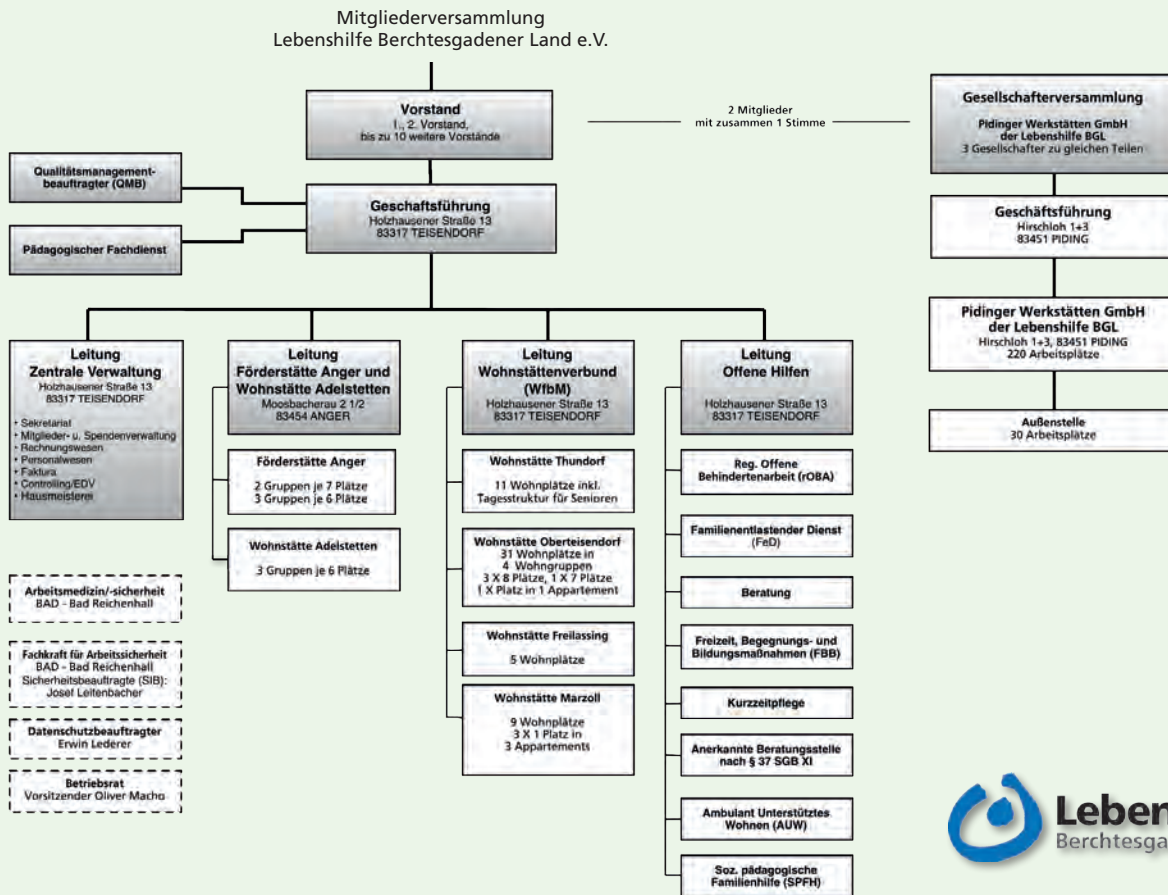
Mitgliederversammlung
Lebenshilfe Berchtesgadener Land e.V.

Vorstand
1., 2. Vorstand,
bis zu 10 weitere Vorstände

2 Mitglieder
mit zusammen 1 Stimme

Gesellschafterversammlung
Pidinger Werkstätten GmbH
der Lebenshilfe BGL
3 Gesellschafter zu gleichen Teilen

Qualitätsmanagementbeauftragter (QMB)

Geschäftsführung
Holzhausener Straße 13
83317 TEISENDORF

Pädagogischer Fachdienst

Geschäftsführung
Hirschloh 1+3
83451 PIDING

Pidinger Werkstätten GmbH
der Lebenshilfe BGL
Hirschloh 1+3, 83451 PIDING
220 Arbeitsplätze

Außenstelle
30 Arbeitsplätze

Leitung
Zentrale Verwaltung
Holzhausener Straße 13
83317 TEISENDORF

- Sekretariat
- Mitglieder- u. Spendenverwaltung
- Rechnungswesen
- Personalwesen
- Faktura
- Controlling/EDV
- Hausmeisterei

Leitung
Förderstätte Anger und Wohnstätte Adelstetten
Moosbacherau 2 1/2
83454 ANGER

Förderstätte Anger
2 Gruppen je 7 Plätze
3 Gruppen je 6 Plätze

Wohnstätte Adelstetten
3 Gruppen je 6 Plätze

Leitung
Wohnstättenverbund
(WfbM)
Holzhausener Straße 13
83317 TEISENDORF

Wohnstätte Thundorf
11 Wohnplätze inkl. Tagesstruktur für Senioren

Wohnstätte Oberteisendorf
31 Wohnplätze in
4 Wohngruppen
3 X 8 Plätze, 1 X 7 Plätze
1 X Platz in 1 Appartement

Wohnstätte Freilassing
5 Wohnplätze

Wohnstätte Marzoll
9 Wohnplätze
3 X 1 Platz in
3 Appartements

Leitung
Offene Hilfen
Holzhausener Straße 13
83317 TEISENDORF

Reg. Offene Behindertenarbeit (rOBA)

Familienentlastender Dienst (FeD)

Beratung

Freizeit, Begegnungs- und Bildungsmaßnahmen (FBB)

Kurzzeitpflege

Anerkannte Beratungsstelle nach § 37 SGB XI

Ambulant Unterstütztes Wohnen (AUW)

Soz. pädagogische Familienhilfe (SPFH)

Arbeitsmedizin/-sicherheit
BAD - Bad Reichenhall

Fachkraft für Arbeitssicherheit
BAD - Bad Reichenhall
Sicherheitsbeauftragte (SIB):
Josef Leitenbacher

Datenschutzbeauftragter
Erwin Lederer

Betriebsrat
Vorsitzender Oliver Macho

Leben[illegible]
Berchtesga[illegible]